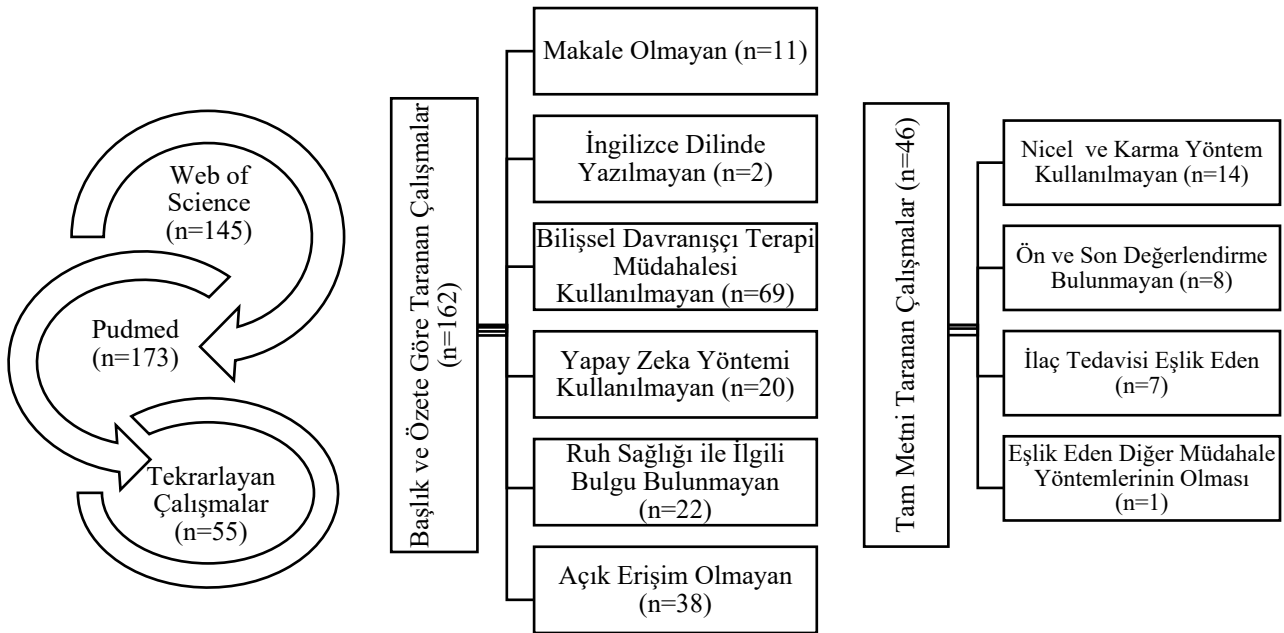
Web of Science (n=145)

Pudmed (n=173)

Tekrarlayan Çalışmalar (n=55)

Başlık ve Özete Göre Taranan Çalışmalar (n=162)

Makale Olmayan (n=11)

İngilizce Dilinde Yazılmayan (n=2)

Bilişsel Davranışçı Terapi Müdahalesi Kullanılmayan (n=69)

Yapay Zeka Yöntemi Kullanılmayan (n=20)

Ruh Sağlığı ile İlgili Bulgu Bulunmayan (n=22)

Açık Erişim Olmayan (n=38)

Tam Metni Taranan Çalışmalar (n=46)

Nicel ve Karma Yöntem Kullanılmayan (n=14)

Ön ve Son Değerlendirme Bulunmayan (n=8)

İlaç Tedavisi Eşlik Eden (n=7)

Eşlik Eden Diğer Müdahale Yöntemlerinin Olması (n=1)